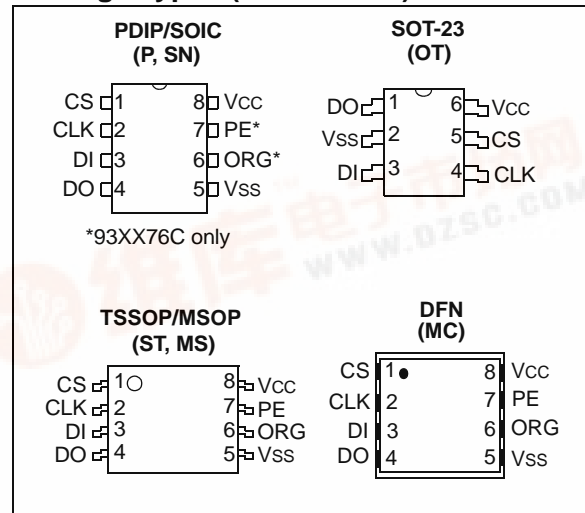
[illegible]

PDIP/SOIC
(P, SN)

CS 1
CLK 2
DI 3
DO 4
8 Vcc
7 PE*
6 ORG*
5 Vss

*93XX76C only

SOT-23
(OT)

DO 1
Vss 2
DI 3
6 Vcc
5 CS
4 CLK

WWW.DZSC.COM

TSSOP/MSOP
(ST, MS)

CS 1
CLK 2
DI 3
DO 4
8 Vcc
7 PE
6 ORG
5 Vss

DFN
(MC)

CS 1
CLK 2
DI 3
DO 4
8 Vcc
7 PE
6 ORG
5 Vss